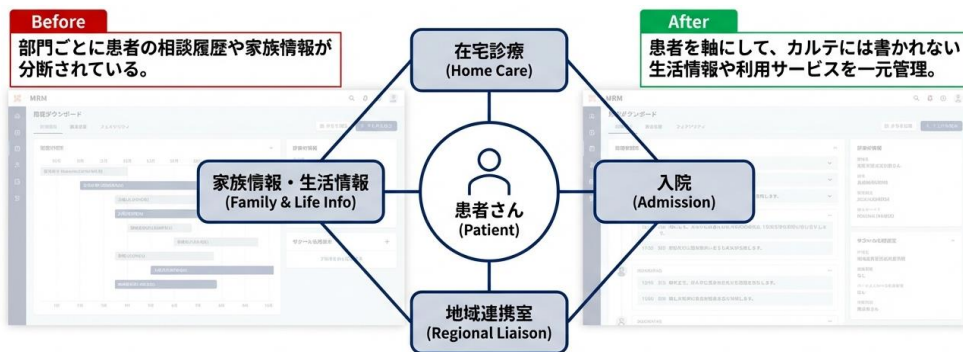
Before

部門ごとに患者の相談履歴や家族情報が分断されている。

After

患者を軸にして、カルテには書かれない生活情報や利用サービスを一元管理。

在宅診療
(Home Care)

家族情報・生活情報
(Family & Life Info)

患者さん
(Patient)

入院
(Admission)

地域連携室
(Regional Liaison)

MRM

MRM